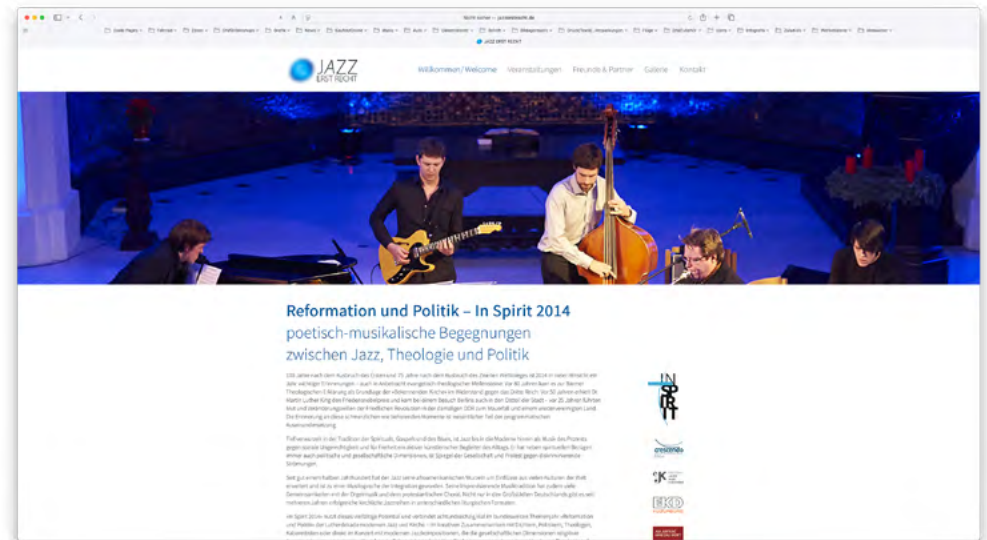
JAZZ ERST RECHT

Willkommen/Welcome Veranstaltungen Freunde & Partner Galerie Kontakt

Reformation und Politik – In Spirit 2014
poetisch-musikalische Begegnungen zwischen Jazz, Theologie und Politik

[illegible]

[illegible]

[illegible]

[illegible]

IN SPIRIT

EKD

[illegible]